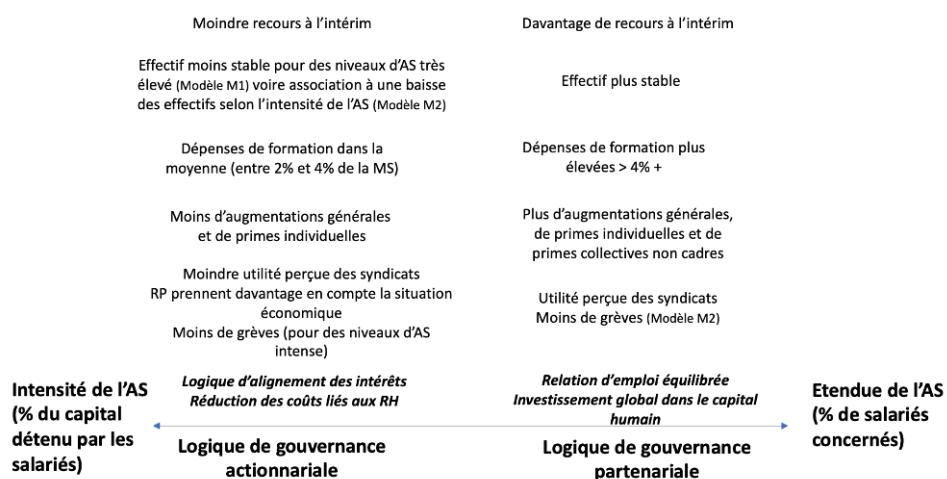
Moindre recours à l'intérim

Effectif moins stable pour des niveaux d'AS très élevé (Modèle M1) voire association à une baisse des effectifs selon l'intensité de l'AS (Modèle M2)

Dépenses de formation dans la moyenne (entre 2% et 4% de la MS)

Moins d'augmentations générales et de primes individuelles

Moindre utilité perçue des syndicats
RP prennent davantage en compte la situation économique
Moins de grèves (pour des niveaux d'AS intense)

*Logique d'alignement des intérêts*
*Réduction des coûts liés aux RH*

Davantage de recours à l'intérim

Effectif plus stable

Dépenses de formation plus élevées > 4% +

Plus d'augmentations générales, de primes individuelles et de primes collectives non cadres

Utilité perçue des syndicats
Moins de grèves (Modèle M2)

*Relation d'emploi équilibrée*
*Investissement global dans le capital humain*

**Intensité de l'AS (% du capital détenu par les salariés)**

**Logique de gouvernance actionnariale**

**Logique de gouvernance partenariale**

**Etendue de l'AS (% de salariés concernés)**